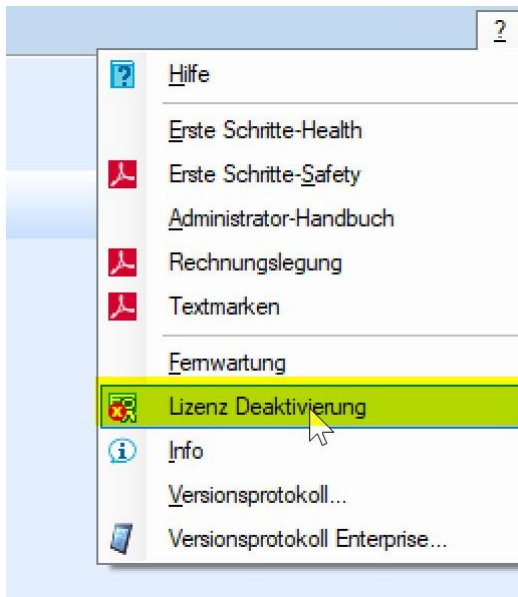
?

Hilfe

Erste Schritte-Health

Erste Schritte-Safety

Administrator-Handbuch

Rechnungslegung

Textmarken

Fernwartung

Lizenz Deaktivierung

Info

Versionsprotokoll...

Versionsprotokoll Enterprise...